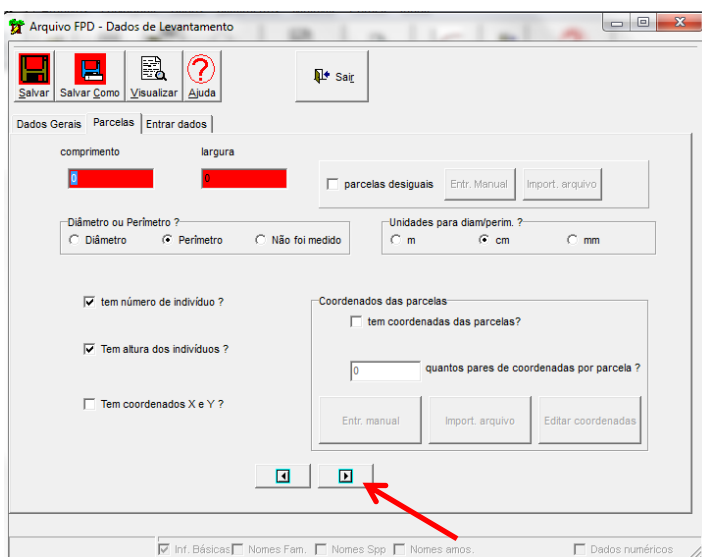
Arquivo FPD - Dados de Levantamento

Salvar
Salvar Como
Visualizar
Ajuda
Sair

Dados Gerais
Parcelas
Entrar dados

comprimento
largura
0
0
parcelas desiguais
Entr. Manual
Import. arquivo

Diâmetro ou Perímetro ?
Diâmetro
Perímetro
Não foi medido

Unidades para diam/perim. ?
m
cm
mm

tem número de indivíduo ?
Tem altura dos indivíduos ?
Tem coordenados X e Y ?

Coordenados das parcelas
tem coordenadas das parcelas?
0
quantos pares de coordenadas por parcela ?
Entr. manual
Import. arquivo
Editar coordenadas

Inf. Básicas
Nomes Fam.
Nomes Spp
Nomes amos.
Dados numéricos